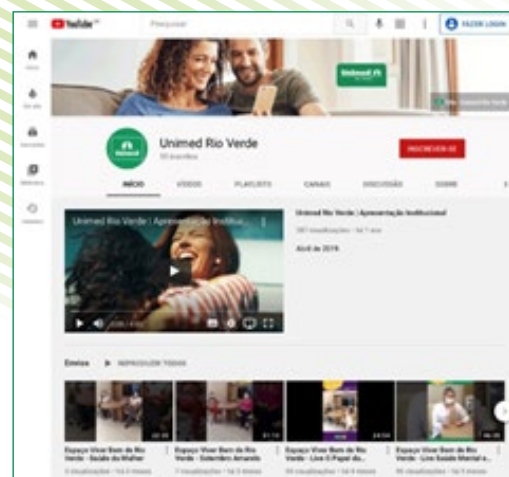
YouTube BR

Pesquisar

FAZER LOGIN

Início

Em alta

Inscrições

Biblioteca

Histórico

Unimed Rio Verde

Unimed Rio Verde

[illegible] inscritos

INSCREVER-SE

INÍCIO

VÍDEOS

PLAYLISTS

CANAIS

DISCUSSÃO

SOBRE

Unimed Rio Verde | Apresentação Instituci...

Unimed Rio Verde | Apresentação Institucional

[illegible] visualizações • há 1 ano

Abril de 2019

Envios

REPRODUZIR TODOS

Espaço Viver Bem de Rio Verde - Saúde da Mulher

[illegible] visualizações • há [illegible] meses

Espaço Viver Bem de Rio Verde - Setembro Amarelo

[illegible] visualizações • há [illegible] meses

Espaço Viver Bem de Rio Verde - Live O Papel do...

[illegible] visualizações • há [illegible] meses

Espaço Viver Bem de Rio Verde - Live Saúde Mental e...

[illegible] visualizações • há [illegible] meses